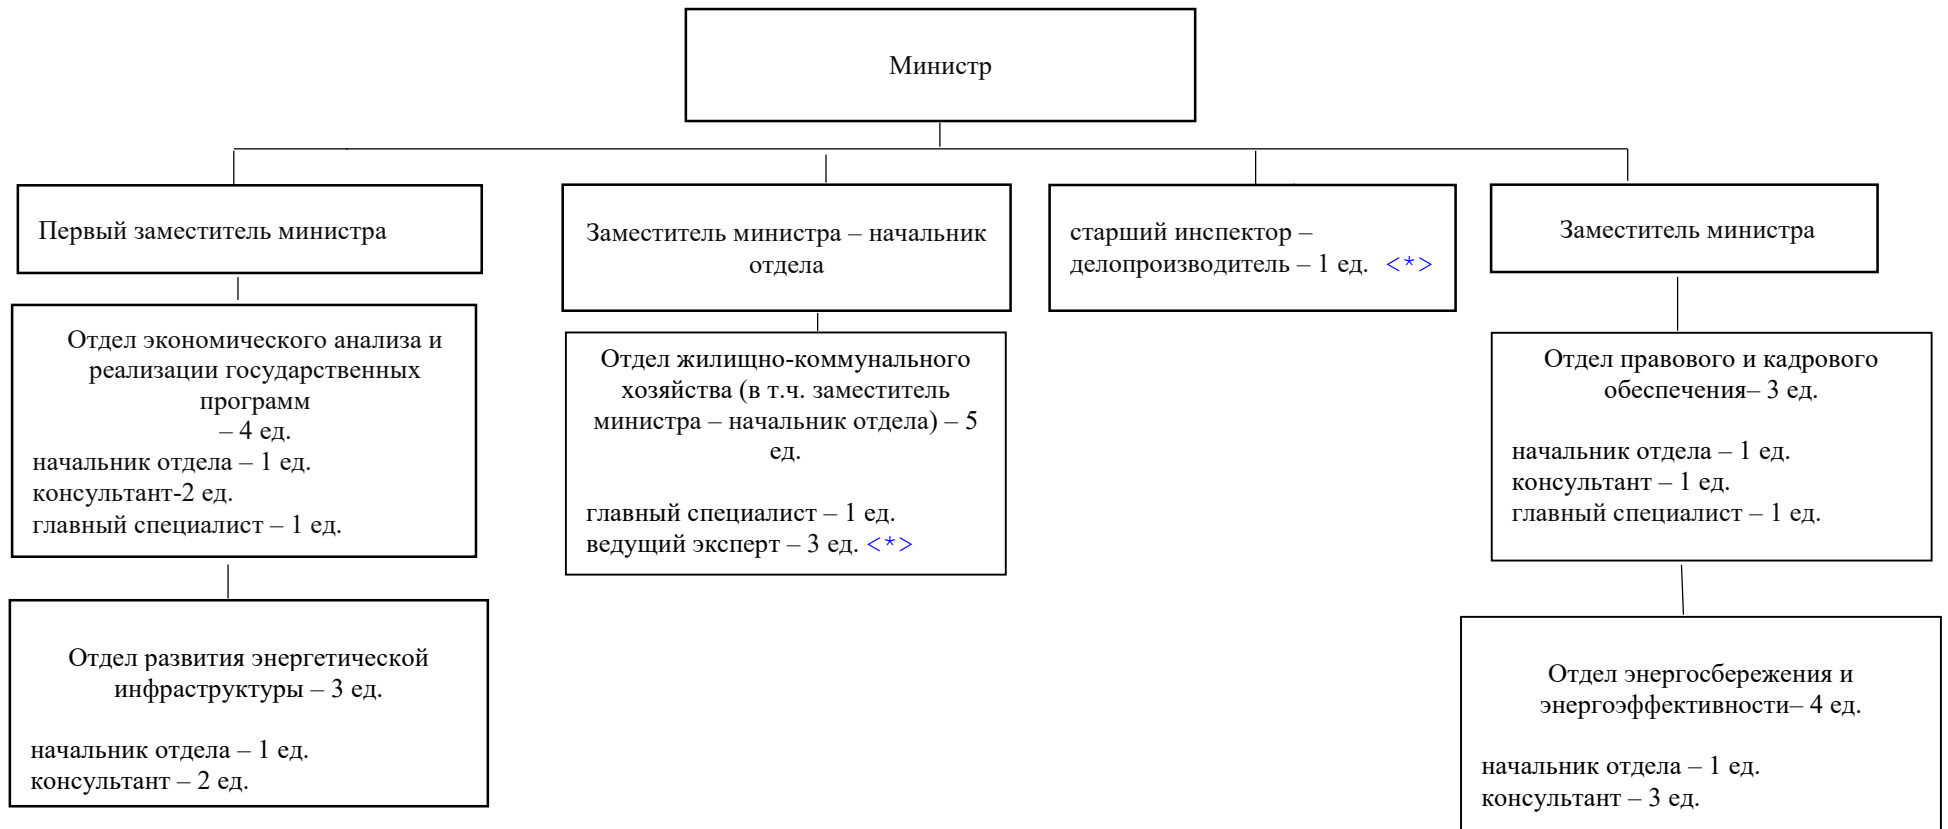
Министр

Первый заместитель министра

Отдел экономического анализа и реализации государственных программ – 4 ед.
начальник отдела – 1 ед.
консультант-2 ед.
главный специалист – 1 ед.

Отдел развития энергетической инфраструктуры – 3 ед.

начальник отдела – 1 ед.
консультант – 2 ед.

Заместитель министра – начальник отдела

Отдел жилищно-коммунального хозяйства (в т.ч. заместитель министра – начальник отдела) – 5 ед.

главный специалист – 1 ед.
ведущий эксперт – 3 ед. <*>

старший инспектор – делопроизводитель – 1 ед. <*>

Заместитель министра

Отдел правового и кадрового обеспечения– 3 ед.

начальник отдела – 1 ед.
консультант – 1 ед.
главный специалист – 1 ед.

Отдел энергосбережения и энергоэффективности– 4 ед.

начальник отдела – 1 ед.
консультант – 3 ед.